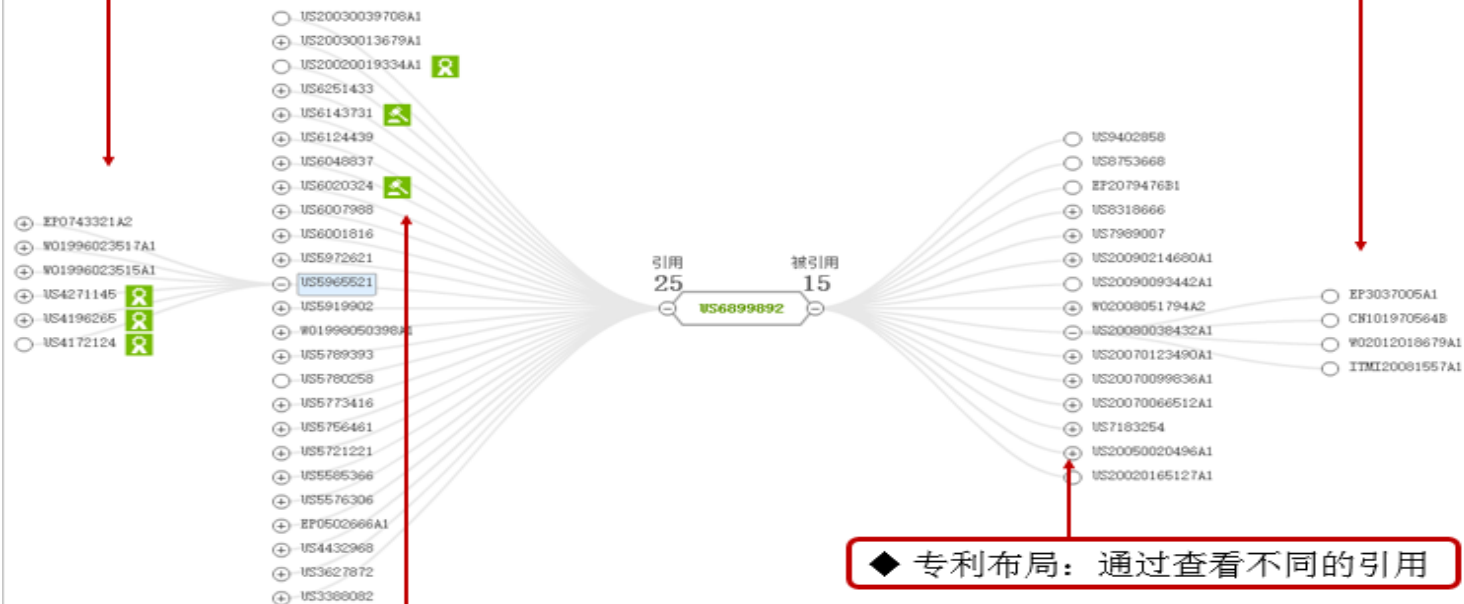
EP0743321A2
WO1996023517A1
WO1996023515A1
US4271145
US4196265
US4172124

US20030039708A1
US20030013679A1
US20020019334A1
US6251433
US6143731
US6124439
US6048837
US6020324
US6007968
US6001816
US5972621
US5965521
US5919902
WO1998050398A1
US5789393
US5780258
US5773416
US5756461
US5721221
US5585366
US5576306
EP0502666A1
US4432968
US3627872
US3388082

引用
25
被引用
15
US6899892

US9402858
US8753668
EP2079476B1
US8318666
US7989007
US20090214680A1
US20090093442A1
WO2008051794A2
US20080038432A1
US20070123490A1
US20070099836A1
US20070066512A1
US7183254
US20050020496A1
US20020165127A1

EP3037005A1
CN101970564B
WO2012018679A1
ITMI20081557A1

◆ 专利布局：通过查看不同的引用